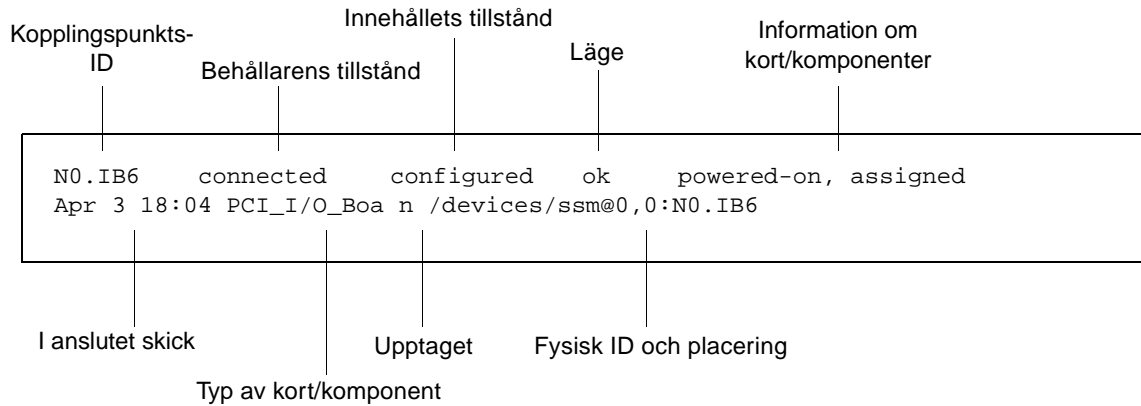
Kopplingspunkts-ID

Behållarens tillstånd

Innehållets tillstånd

Läge

Information om kort/komponenter

N0.IB6 connected configured ok powered-on, assigned
Apr 3 18:04 PCI_I/O_Boa n /devices/ssm@0,0:N0.IB6

I anslutet skick

Typ av kort/komponent

Upptaget

Fysisk ID och placering